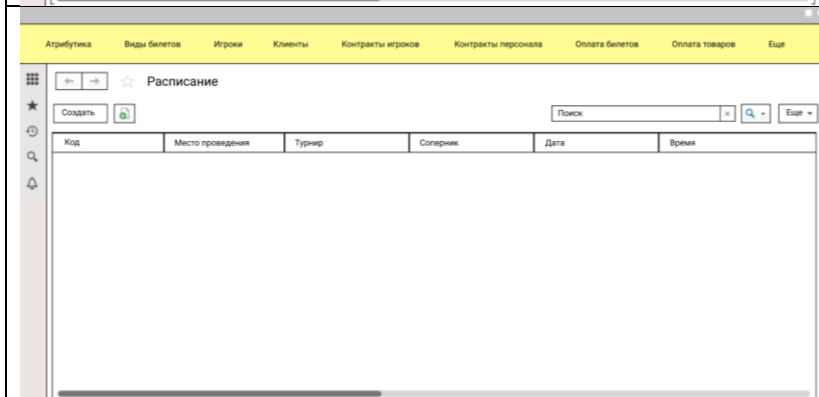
Атрибутика Виды билетов Игроки Клиенты Контракты игроков Контракты персонала Оплата билетов Оплата товаров Еще

Расписание

Создать

Поиск

Еще

| Код | Место проведения | Турнир | Соперник | Дата | Время |
|---|---|---|---|---|---|